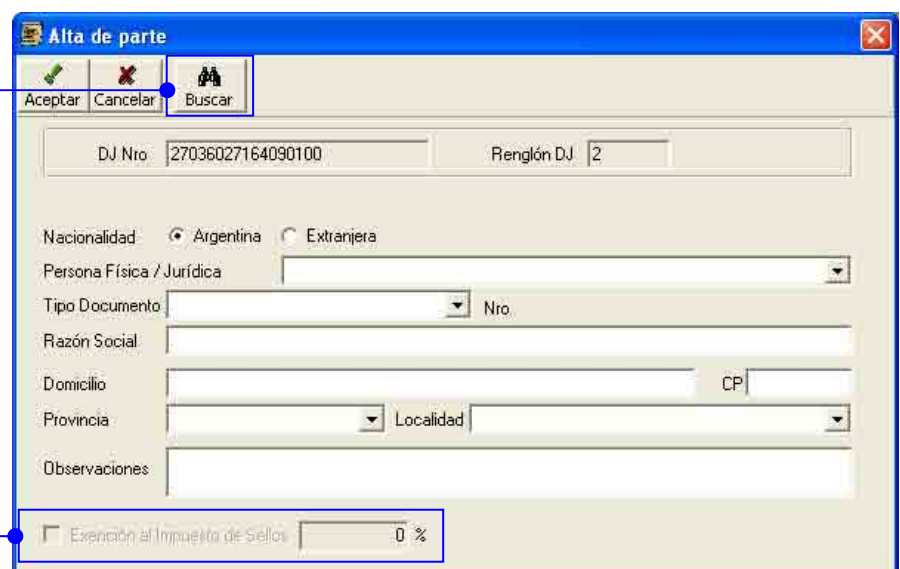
Alta de parte

Aceptar Cancelar Buscar

DJ Nro 27036027164090100 Renglón DJ 2

Nacionalidad Argentina Extranjera

Persona Física / Jurídica

Tipo Documento Nro.

Razón Social

Domicilio CP

Provincia Localidad

Observaciones

Exención al Impuesto de Sellos 0 %